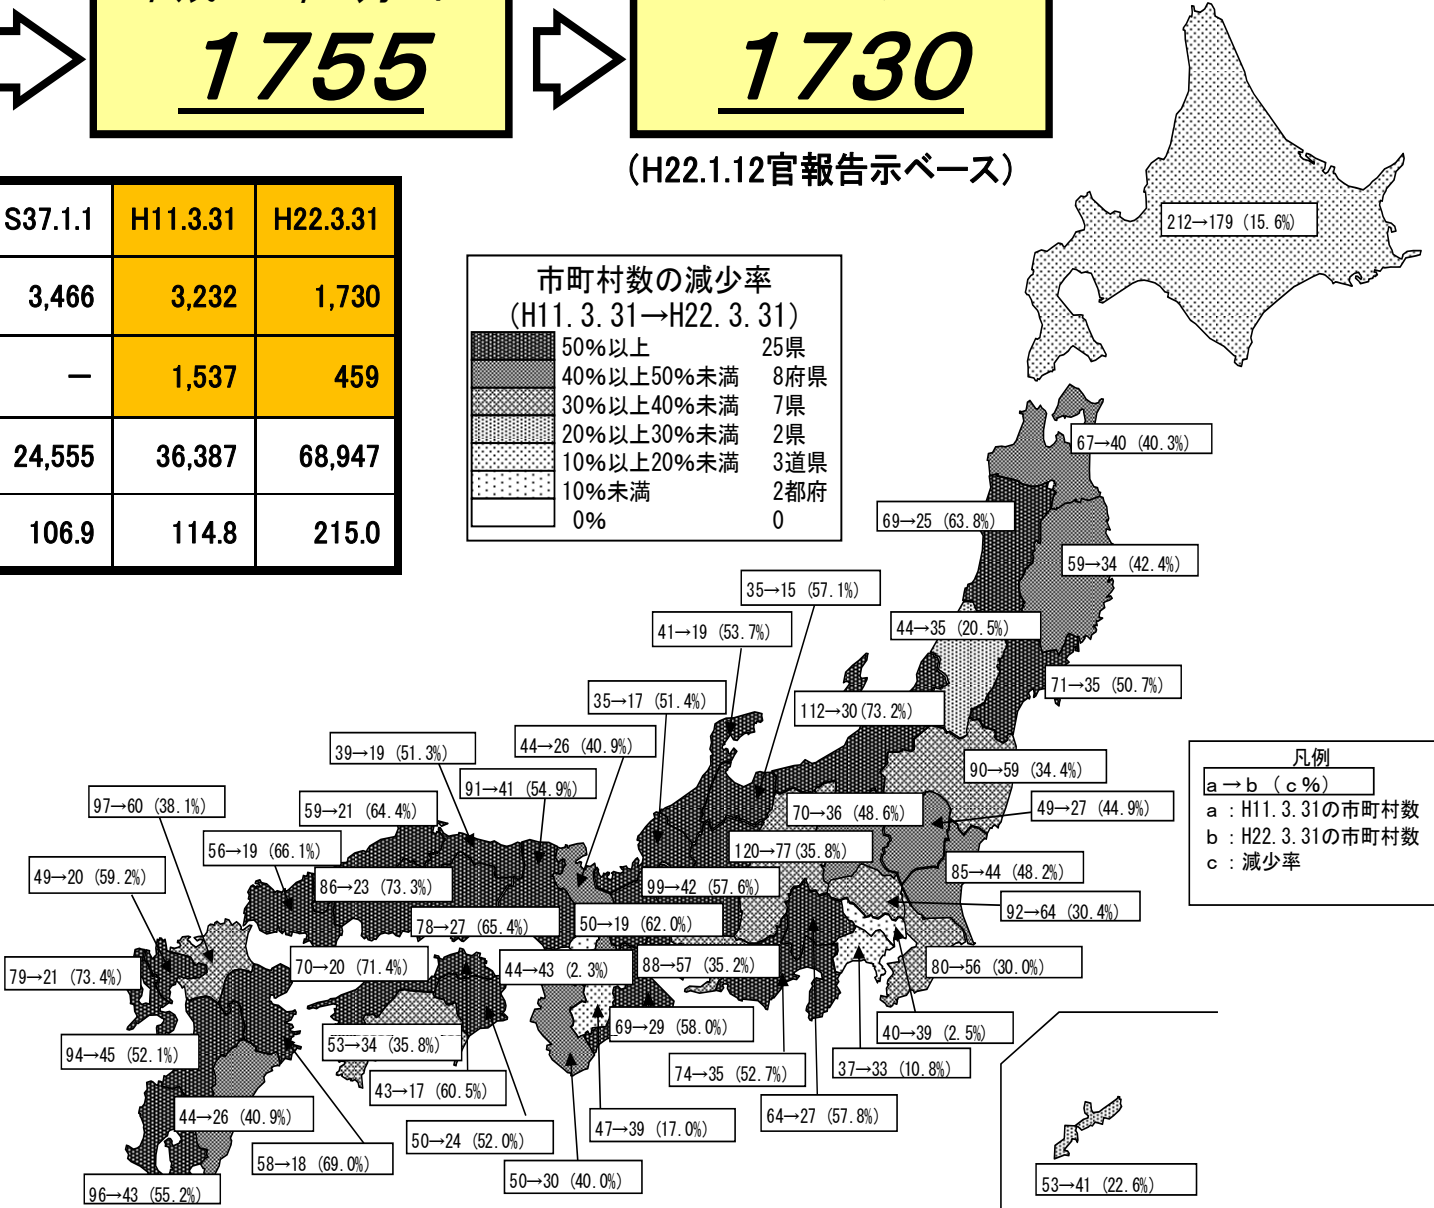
1755

1730

（H22.1.12官報告示ベース）

| S37.1.1 | H11.3.31 | H22.3.31 |
|---|---|---|
| 3,466 | 3,232 | 1,730 |
| ー | 1,537 | 459 |
| 24,555 | 36,387 | 68,947 |
| 106.9 | 114.8 | 215.0 |

市町村数の減少率
（H11. 3. 31→H22. 3. 31）
50%以上 25県
40%以上50%未満 8府県
30%以上40%未満 7県
20%以上30%未満 2県
10%以上20%未満 3道県
10%未満 2都府
0% 0

凡例
a→b（c%）
a：H11. 3. 31の市町村数
b：H22. 3. 31の市町村数
c：減少率

212→179（15. 6%）
67→40（40. 3%）
69→25（63. 8%）
59→34（42. 4%）
35→15（57. 1%）
41→19（53. 7%）
44→35（20. 5%）
71→35（50. 7%）
35→17（51. 4%）
112→30（73. 2%）
44→26（40. 9%）
39→19（51. 3%）
91→41（54. 9%）
90→59（34. 4%）
97→60（38. 1%）
59→21（64. 4%）
70→36（48. 6%）
49→27（44. 9%）
56→19（66. 1%）
120→77（35. 8%）
49→20（59. 2%）
86→23（73. 3%）
99→42（57. 6%）
85→44（48. 2%）
78→27（65. 4%）
50→19（62. 0%）
92→64（30. 4%）
79→21（73. 4%）
70→20（71. 4%）
44→43（2. 3%）
88→57（35. 2%）
80→56（30. 0%）
69→29（58. 0%）
40→39（2. 5%）
53→34（35. 8%）
94→45（52. 1%）
74→35（52. 7%）
37→33（10. 8%）
43→17（60. 5%）
44→26（40. 9%）
64→27（57. 8%）
50→24（52. 0%）
47→39（17. 0%）
58→18（69. 0%）
50→30（40. 0%）
96→43（55. 2%）
53→41（22. 6%）